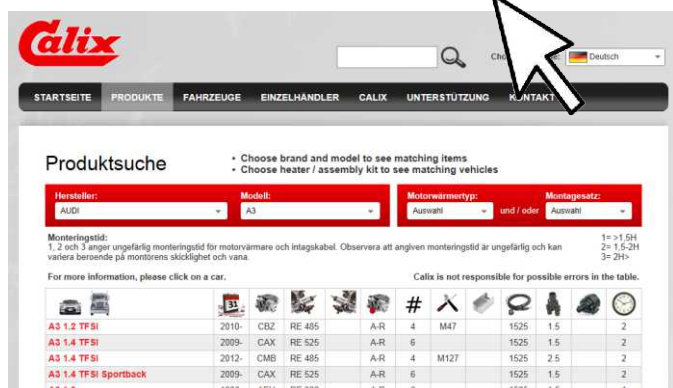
Calix

Cho

Deutsch

STARTSEITE PRODUKTE FAHRZEUGE EINZELHÄNDLER CALIX UNTERSTÜTZUNG KONTAKT

Produktsuche

• Choose brand and model to see matching items
• Choose heater / assembly kit to see matching vehicles

Hersteller:
AUDI

Modell:
A3

Motorwärmertyp:
Auswahl

und / oder

Montagesatz:
Auswahl

Monteringstid:
1, 2 och 3 anger ungefärlig monteringstid för motorvärmare och intagskabel. Observera att angiven monteringstid är ungefärlig och kan variera beroende på montörens skicklighet och vana.

1= >1,5H
2= 1,5-2H
3= 2H>

For more information, please click on a car.

Calix is not responsible for possible errors in the table.

| | 31 | | | | | # | | | | | | |
|---|---|---|---|---|---|---|---|---|---|---|---|---|
| A3 1.2 TFSI | 2010- | CBZ | RE 485 | | A-R | 4 | M47 | | 1525 | 1.5 | | 2 |
| A3 1.4 TFSI | 2009- | CAX | RE 525 | | A-R | 6 | | | 1525 | 1.5 | | 2 |
| A3 1.4 TFSI | 2012- | CMB | RE 485 | | A-R | 4 | M127 | | 1525 | 2.5 | | 2 |
| A3 1.4 TFSI Sportback | 2009- | CAX | RE 525 | | A-R | 6 | | | 1525 | 1.5 | | 2 |